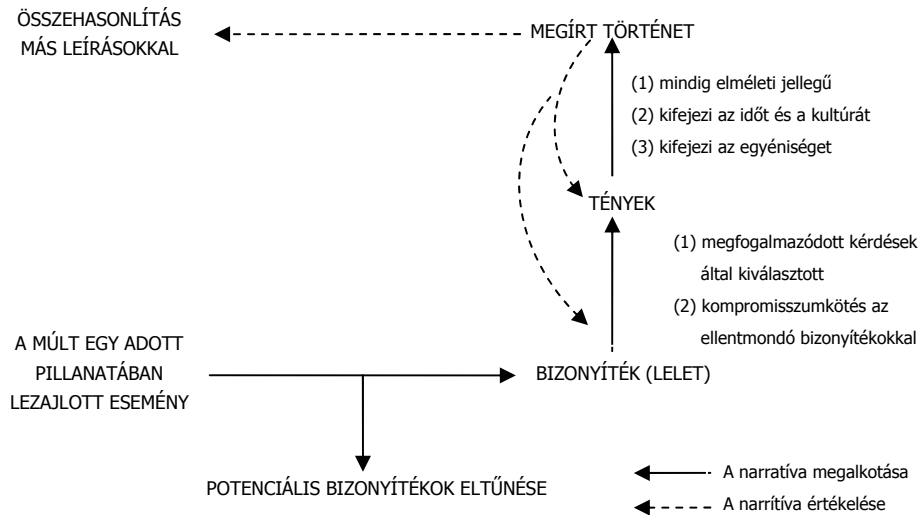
ÖSSZEHASONLÍTÁS MÁS LEÍRÁSOKKAL

MEGÍRT TÖRTÉNET

(1) mindig elméleti jellegű
(2) kifejezi az időt és a kultúrát
(3) kifejezi az egyéniséget

TÉNYEK

(1) megfogalmazódott kérdések által kiválasztott
(2) kompromisszumkötés az ellentmondó bizonyítékokkal

A MÚLT EGY ADOTT PILLANATÁBAN LEZAJLOTT ESEMÉNY

BIZONYÍTÉK (LELET)

POTENCIÁLIS BIZONYÍTÉKOK ELTŰNÉSE

A narratíva megalkotása
A narrítíva értékelése